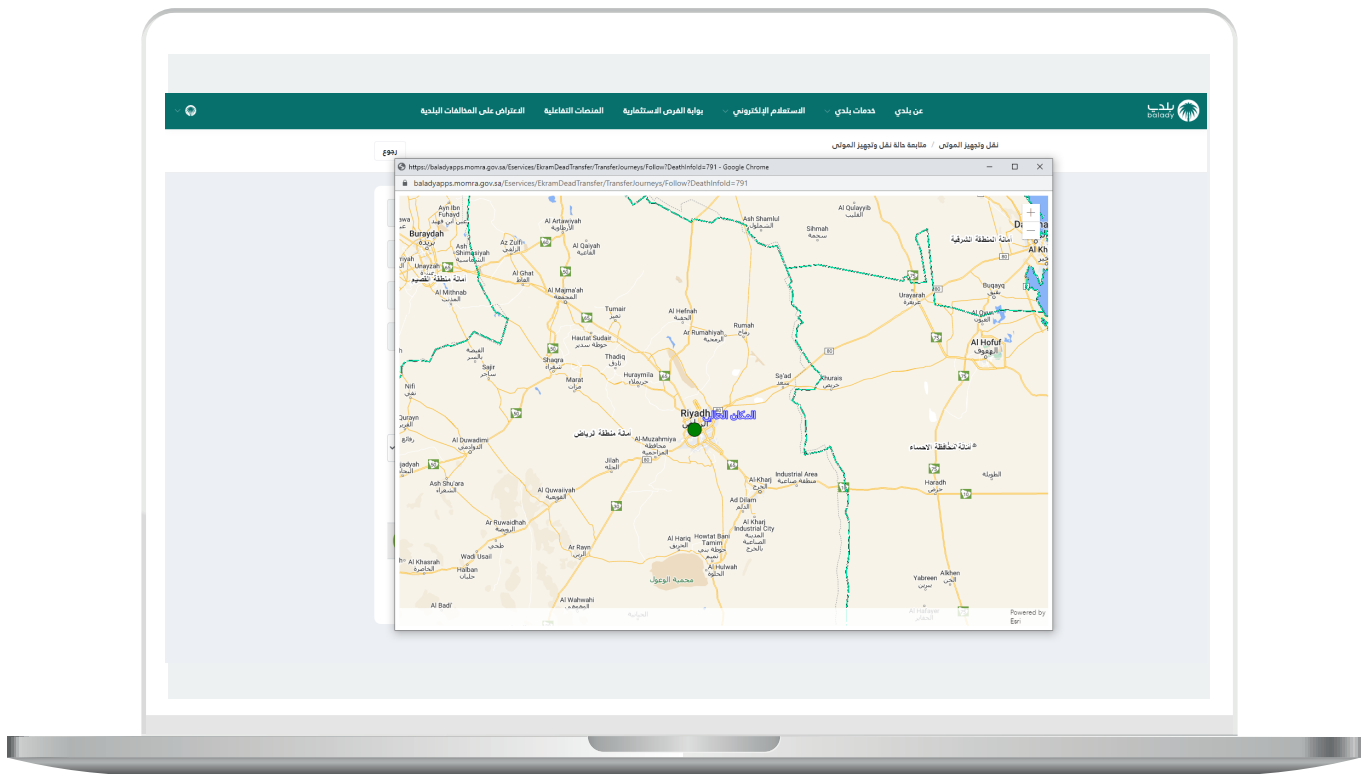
بلدي balady
عن بلدي
خدمات بلدي
الاستعلام الإلكتروني
بوابة الفرص الاستثمارية
المنصات التفاعلية
الاعتراض على المخالفات البلدية

نقل وتجهيز الموتى / متابعة حالة نقل وتجهيز الموتى
رجوع

https://baladyapps.momra.gov.sa/Eservices/EkramDeadTransfer/Transfer.Journeys/Follow?DeathInfoId=791 - Google Chrome
baladyapps.momra.gov.sa/Eservices/EkramDeadTransfer/Transfer.Journeys/Follow?DeathInfoId=791

Buraydah
Ayn Ibn Fuhayd
Ash Shimasiyah
Unayzah
امانة منطقة القصيم
Al Mithnab
Al Zulfi
Al Artawiyah
Al Qaiyah
Al Ghat
Al Majma'ah
Tumair
Al Hefnah
Ash Shamlul
Sihmah
Al Qulayyib
امانة المنطقة الشرقية
Urayarah
Buqayq
Al Hofuf
Hautat Sudair
Al Rumahiyah
Rumah
Shaqra
Thadiq
Huraymila
Marat
Sajir
Nifi
Sa'ad
Khurais
Riyadh
المكان الحالي
امانة منطقة الرياض
Al Duwadimi
Al-Muzahmiya
Jilah
Al Kharj
Industrial Area
امانة محافظة الاحساء
Ad Dilam
Al Kharj Industrial City
Haradh
Ash Shu'ara
Al Quwaiyah
Ar Ruwaidhah
Ar Rayn
Al Hariq
Howtat Bani Tamim
Al Hulwah
Wadi Usail
Al Khasrah
Halban
Al Wahwahi
Al Badi'
Yabreen
Alkhen
Powered by Esri